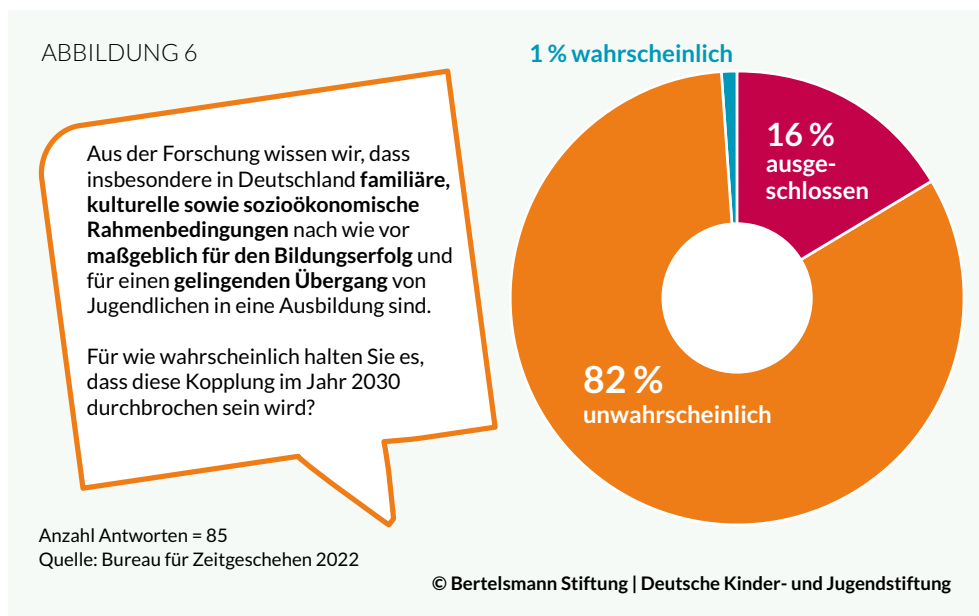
ABBILDUNG 6

Aus der Forschung wissen wir, dass insbesondere in Deutschland **familiäre, kulturelle sowie sozioökonomische Rahmenbedingungen** nach wie vor **maßgeblich für den Bildungserfolg** und für einen **gelingenden Übergang** von Jugendlichen in eine Ausbildung sind.

Für wie wahrscheinlich halten Sie es, dass diese Kopplung im Jahr 2030 durchbrochen sein wird?

1 % wahrscheinlich

16 % ausgeschlossen

82 % unwahrscheinlich

Anzahl Antworten = 85
Quelle: Bureau für Zeitgeschehen 2022

© Bertelsmann Stiftung | Deutsche Kinder- und Jugendstiftung